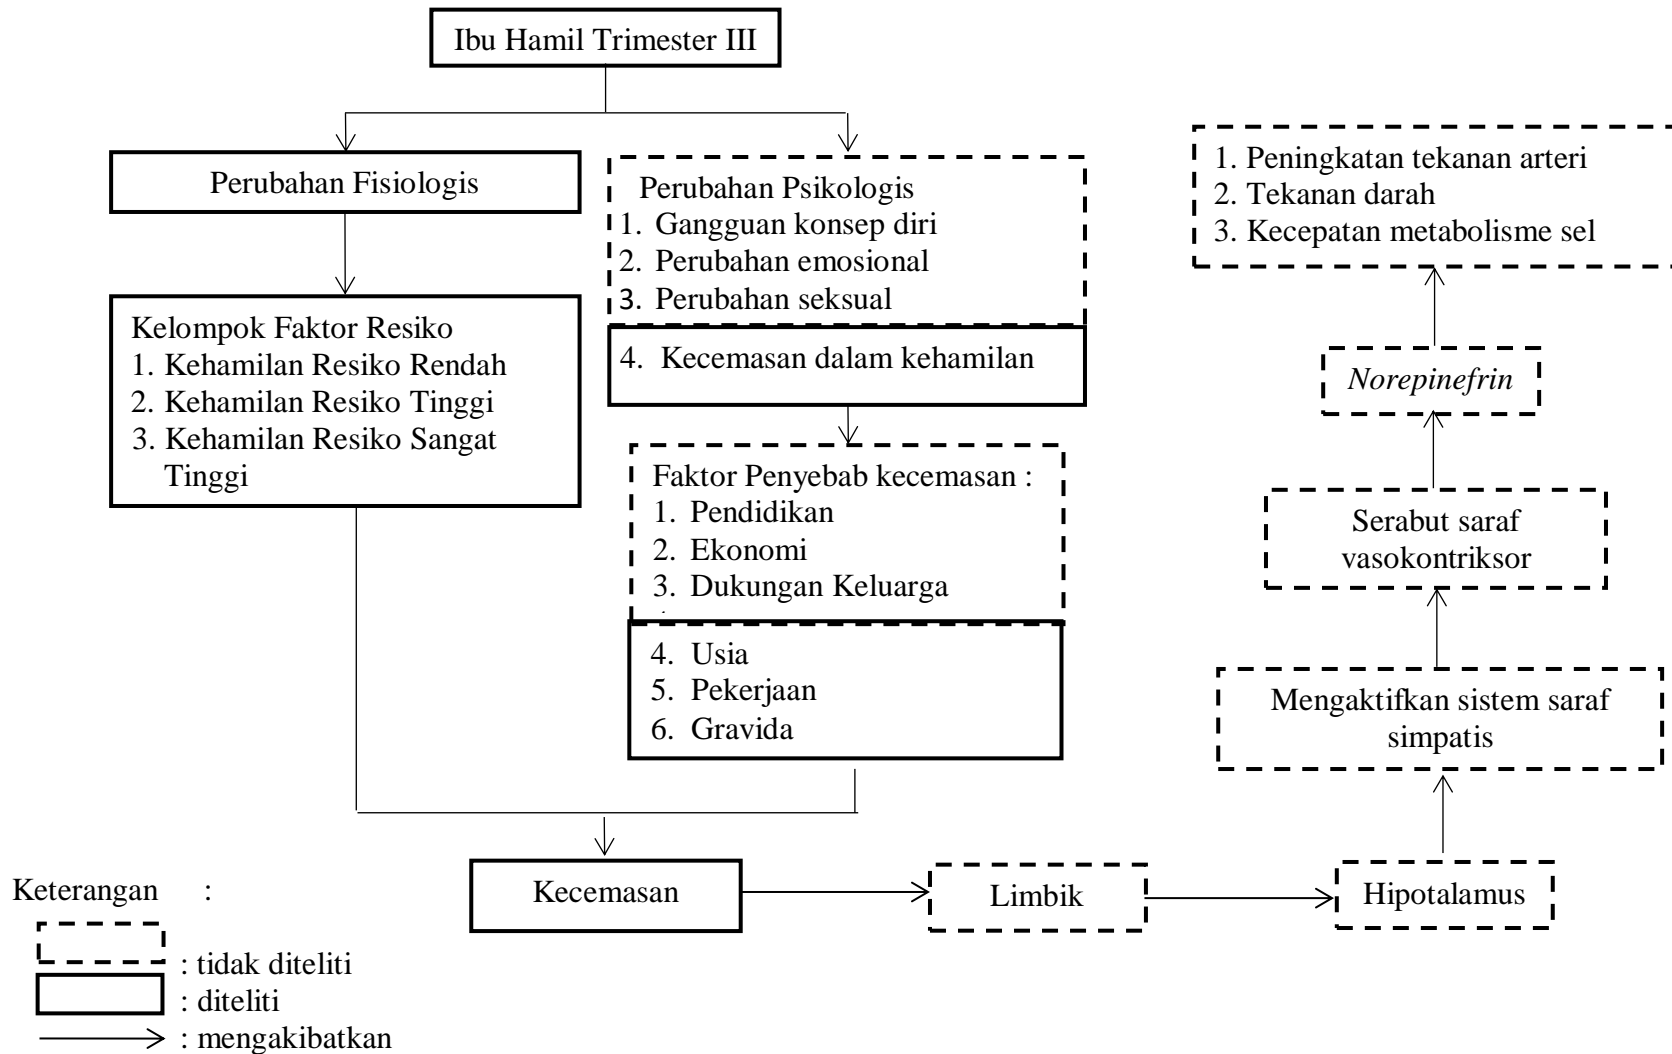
Ibu Hamil Trimester III

Perubahan Fisiologis

Kelompok Faktor Resiko
1. Kehamilan Resiko Rendah
2. Kehamilan Resiko Tinggi
3. Kehamilan Resiko Sangat Tinggi

Perubahan Psikologis
1. Gangguan konsep diri
2. Perubahan emosional
3. Perubahan seksual

4. Kecemasan dalam kehamilan

Faktor Penyebab kecemasan :
1. Pendidikan
2. Ekonomi
3. Dukungan Keluarga

4. Usia
5. Pekerjaan
6. Gravida

1. Peningkatan tekanan arteri
2. Tekanan darah
3. Kecepatan metabolisme sel

*Norepinefrin*

Serabut saraf vasokontriksor

Mengaktifkan sistem saraf simpatis

Kecemasan

Limbik

Hipotalamus

Keterangan :
: tidak diteliti
: diteliti
: mengakibatkan